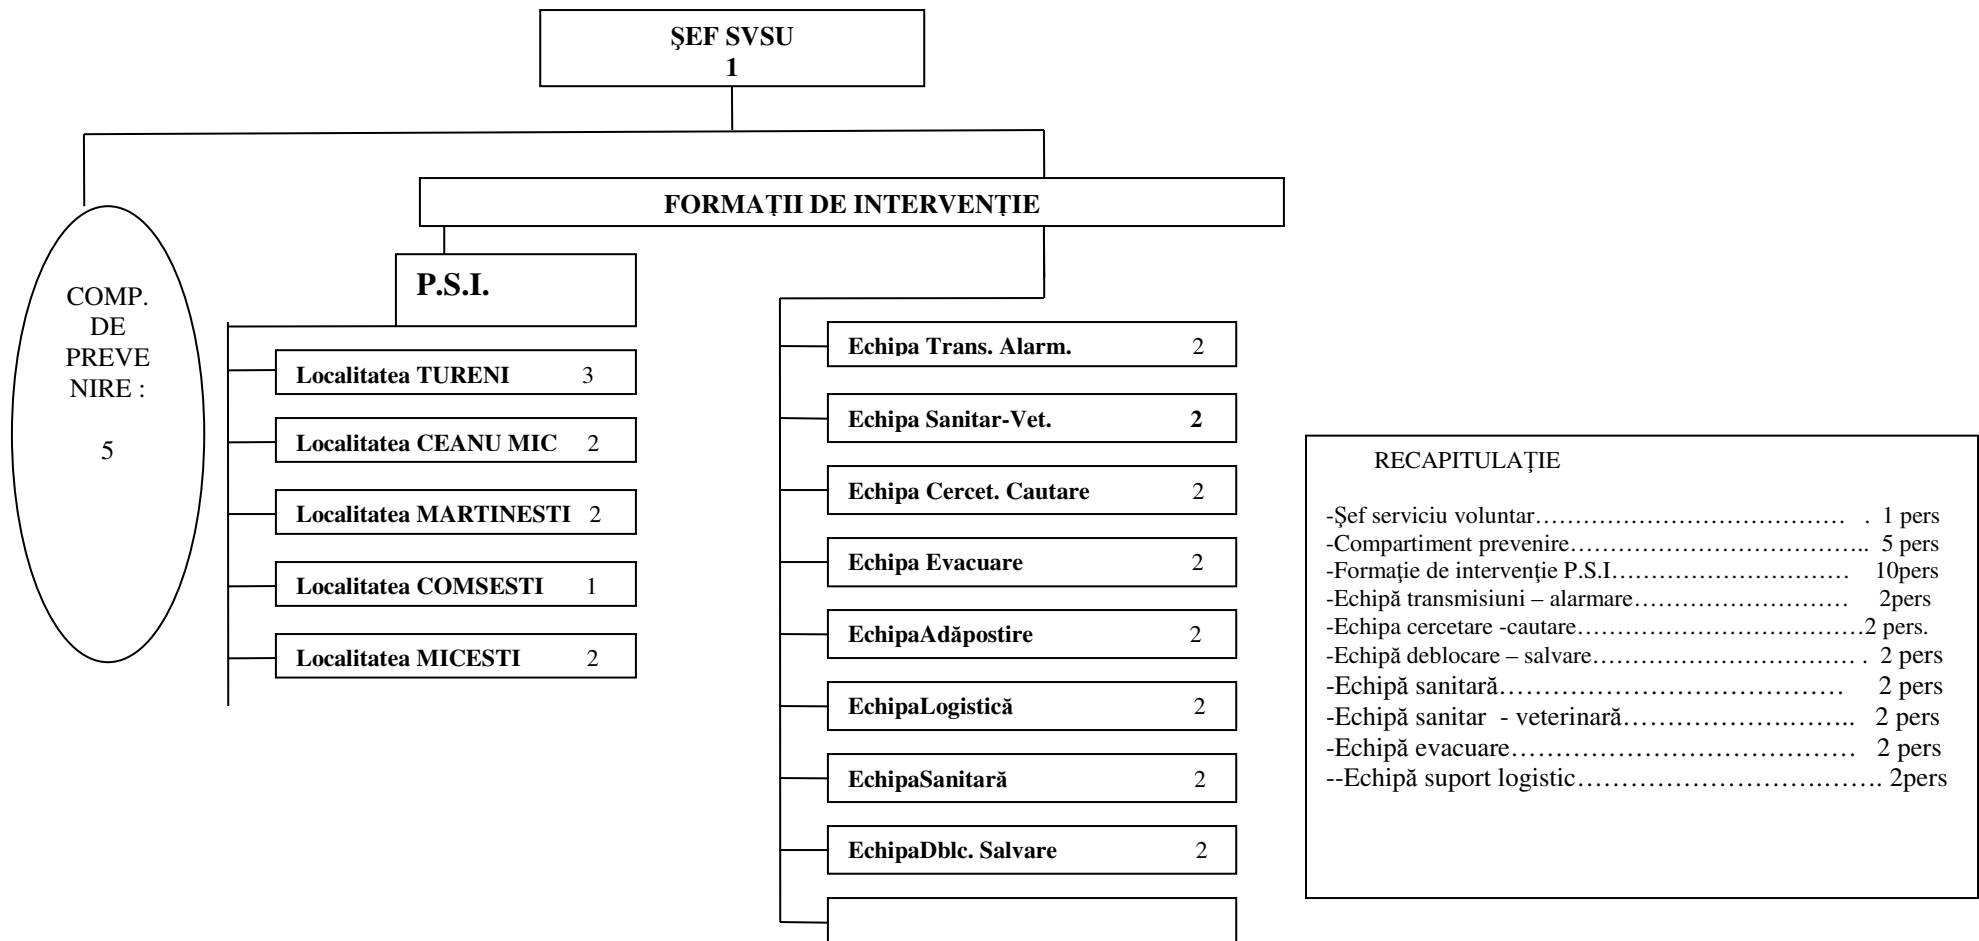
ŞEF SVSU
1

FORMAŢII DE INTERVENŢIE

COMP. DE PREVE NIRE :

5

P.S.I.

Localitatea TURENI 3

Localitatea CEANU MIC 2

Localitatea MARTINESTI 2

Localitatea COMSESTI 1

Localitatea MICESTI 2

Echipa Trans. Alarm. 2

Echipa Sanitar-Vet. 2

Echipa Cercet. Cautare 2

Echipa Evacuare 2

EchipaAdăpostire 2

EchipaLogistică 2

EchipaSanitară 2

EchipaDblc. Salvare 2

RECAPITULAŢIE

-Şef serviciu voluntar………………………………… . 1 pers
-Compartiment prevenire…………………………….. 5 pers
-Formaţie de intervenţie P.S.I……………………… 10pers
-Echipă transmisiuni – alarmare…………………… 2pers
-Echipa cercetare -cautare……………………………2 pers.
-Echipă deblocare – salvare………………………… . 2 pers
-Echipă sanitară……………………………… 2 pers
-Echipă sanitar - veterinară……………………... 2 pers
-Echipă evacuare……………………………… 2 pers
--Echipă suport logistic……………………………. 2pers